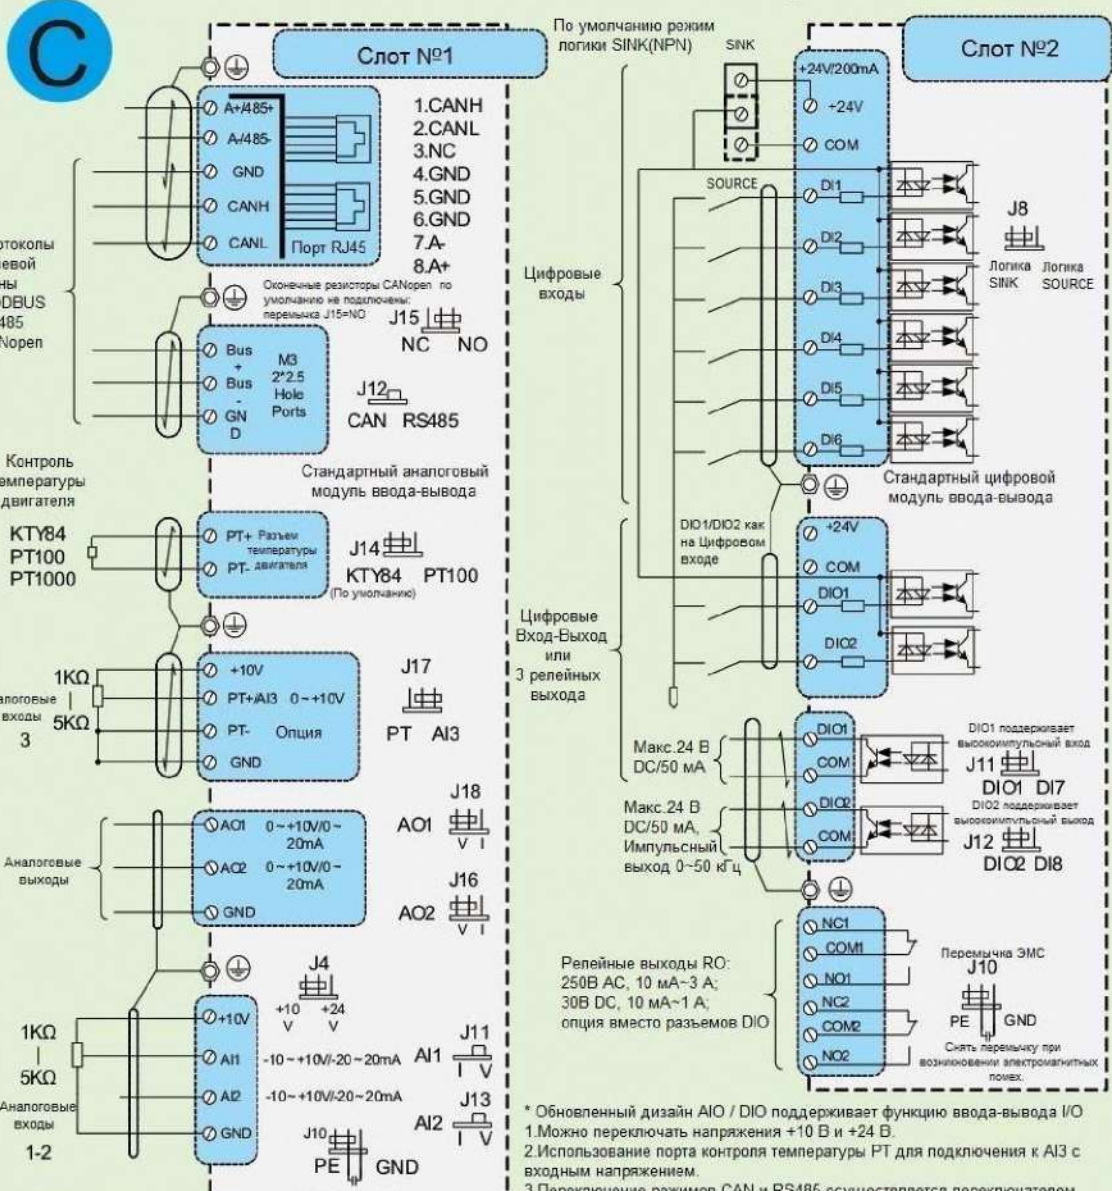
C

Слот №1

A+/485+
A-/485-
GND
CANH
CANL
Порт RJ45

1.CANH
2.CANL
3.NC
4.GND
5.GND
6.GND
7.A-
8.A+

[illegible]ротоколы
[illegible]евой
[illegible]ны
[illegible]ODBUS
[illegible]485
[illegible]Nopen

Оконечные резисторы CANopen по умолчанию не подключены: перемычка J15=NO

J15
NC NO

Bus +
Bus -
GND

M3 2*2.5 Hole Ports

J12
CAN RS485

Контроль температуры двигателя

Стандартный аналоговый модуль ввода-вывода

KTY84
PT100
PT1000

PT+ Разъем температуры
PT- двигателя

J14
KTY84 PT100
(По умолчанию)

1KΩ
5KΩ
Аналоговые входы 3

+10V
PT+/AI3 0~+10V
PT- Опция
GND

J17
PT AI3

Аналоговые выходы

AO1 0~+10V/0~20mA
AO2 0~+10V/0~20mA
GND

J18
AO1
V I

J16
AO2
V I

J4
+10 V +24 V

1KΩ
5KΩ
Аналоговые входы 1-2

+10V
AI1 -10~+10V/-20~20mA
AI2 -10~+10V/-20~20mA
GND

J11
AI1
I V

J13
AI2
I V

J10
PE GND

По умолчанию режим логики SINK(NPN)

SINK

Слот №2

+24V/200mA
+24V
COM

SOURCE

DI1
DI2
DI3
DI4
DI5
DI6

Цифровые входы

J8
Логика SINK
Логика SOURCE

Стандартный цифровой модуль ввода-вывода

DIO1/DIO2 как на Цифровом входе

+24V
COM
DIO1
DIO2

Цифровые Вход-Выход или 3 релейных выхода

Макс.24 В DC/50 мА

DIO1
COM

DIO1 поддерживает высокоимпульсный вход

J11
DIO1 DI7

Макс.24 В DC/50 мА, Импульсный выход 0~50 кГц

DIO2
COM

DIO2 поддерживает высокоимпульсный выход

J12
DIO2 DI8

Релейные выходы RO:
250В AC, 10 мА~3 А;
30В DC, 10 мА~1 А;
опция вместо разъемов DIO

NC1
COM1
NO1
NC2
COM2
NO2

Перемычка ЭМС
J10
PE GND
Снять перемычку при возникновении электромагнитных помех.

* Обновленный дизайн AIO / DIO поддерживает функцию ввода-вывода I/O
1.Можно переключать напряжения +10 В и +24 В.
2.Использование порта контроля температуры PT для подключения к AI3 с входным напряжением.
3.Переключение режимов CAN и RS485 осуществляется переключателем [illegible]